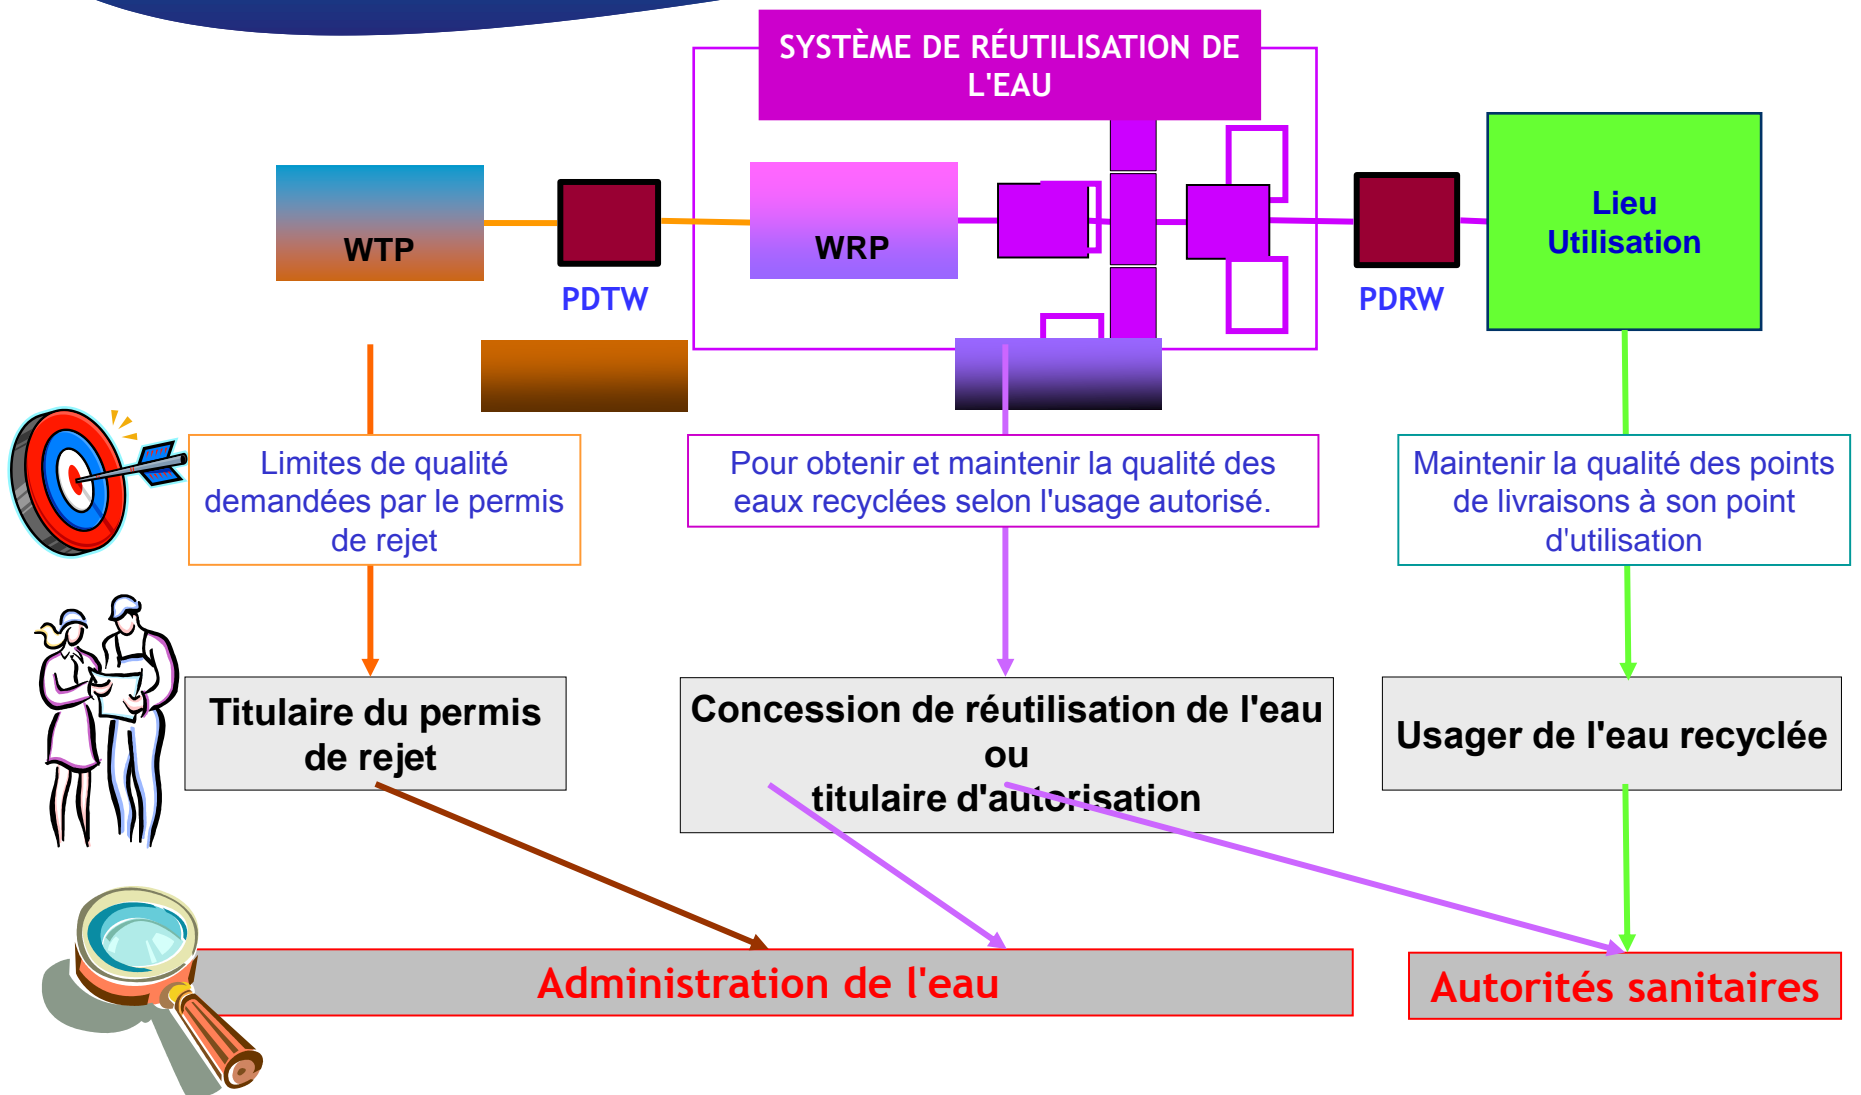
SYSTÈME DE RÉUTILISATION DE L'EAU

WTP

PDTW

WRP

PDRW

Lieu Utilisation

Limites de qualité demandées par le permis de rejet

Pour obtenir et maintenir la qualité des eaux recyclées selon l'usage autorisé.

Maintenir la qualité des points de livraisons à son point d'utilisation

Titulaire du permis de rejet

Concession de réutilisation de l'eau ou titulaire d'autorisation

Usager de l'eau recyclée

Administration de l'eau

Autorités sanitaires